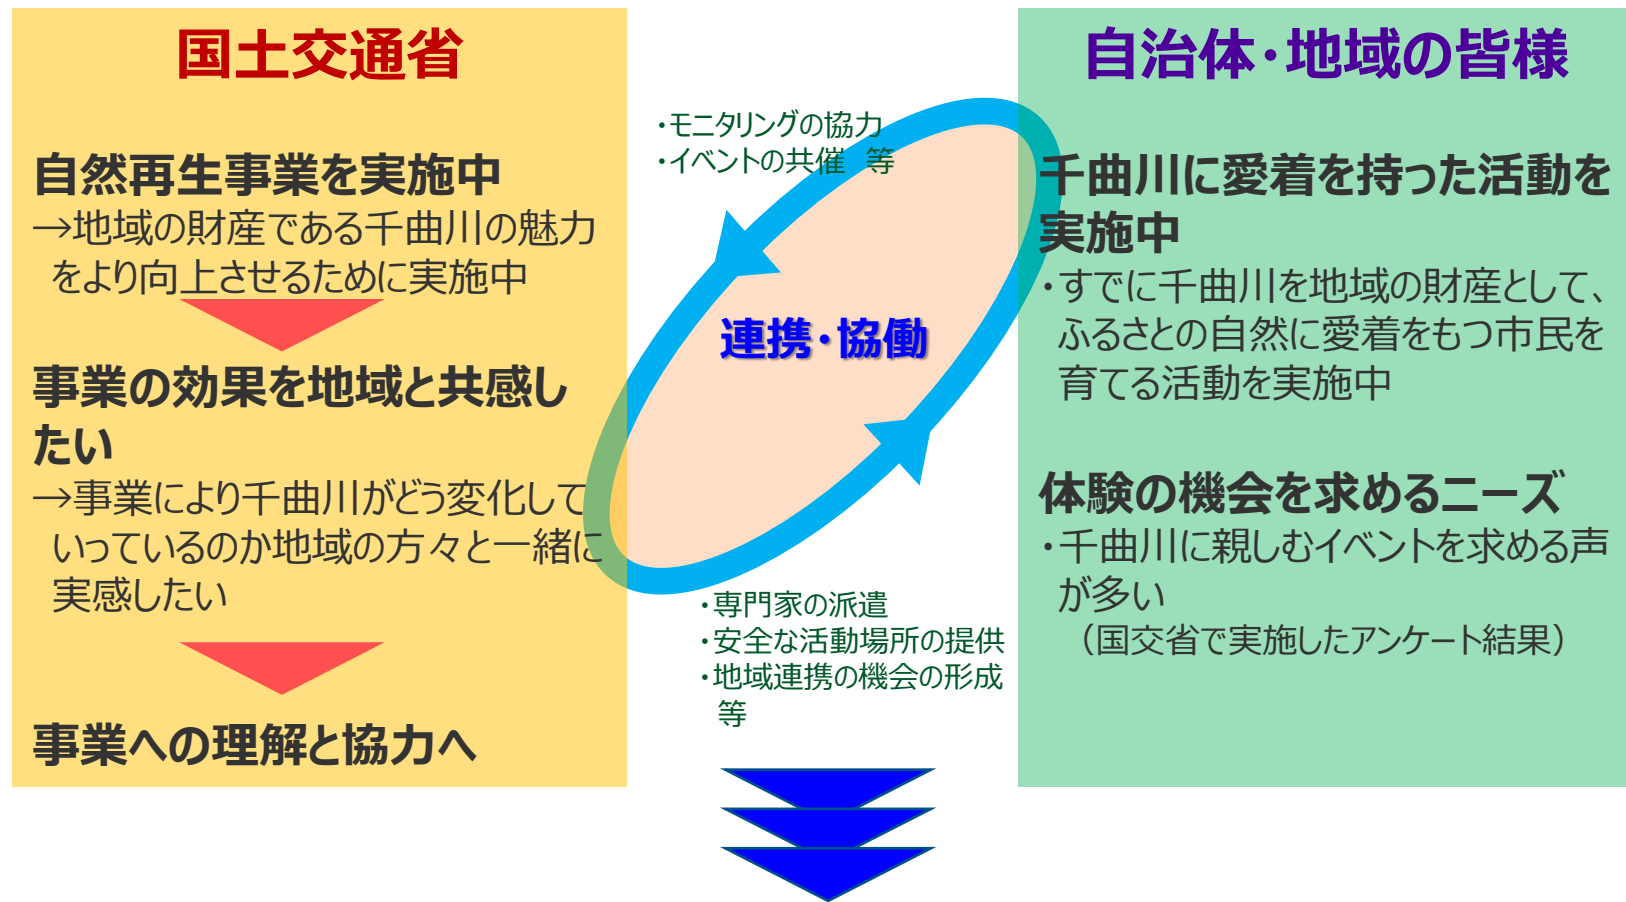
国土交通省

自然再生事業を実施中
→地域の財産である千曲川の魅力をより向上させるために実施中

事業の効果を地域と共感したい
→事業により千曲川がどう変化していっているのか地域の方々と一緒に実感したい

事業への理解と協力へ

・モニタリングの協力
・イベントの共催　等

連携・協働

・専門家の派遣
・安全な活動場所の提供
・地域連携の機会の形成
等

自治体・地域の皆様

千曲川に愛着を持った活動を実施中
・すでに千曲川を地域の財産として、ふるさとの自然に愛着をもつ市民を育てる活動を実施中

体験の機会を求めるニーズ
・千曲川に親しむイベントを求める声が多い
（国交省で実施したアンケート結果）